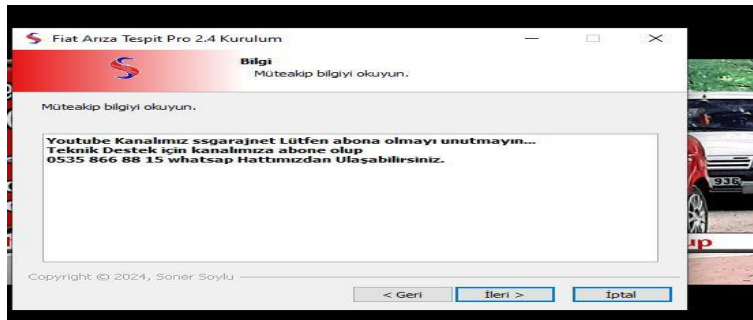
Fiat Arıza Tespit Pro 2.4 Kurulum

Bilgi
Müteakip bilgiyi okuyun.

Müteakip bilgiyi okuyun.

Youtube Kanalımız ssgarajnet Lütfen abona olmayı unutmayın...
Teknik Destek için kanalımıza abone olup
0535 866 88 15 whatsap Hattımızdan Ulaşabilirsiniz.

Copyright © 2024, Soner Soylu

< Geri
İleri >
İptal

936
up